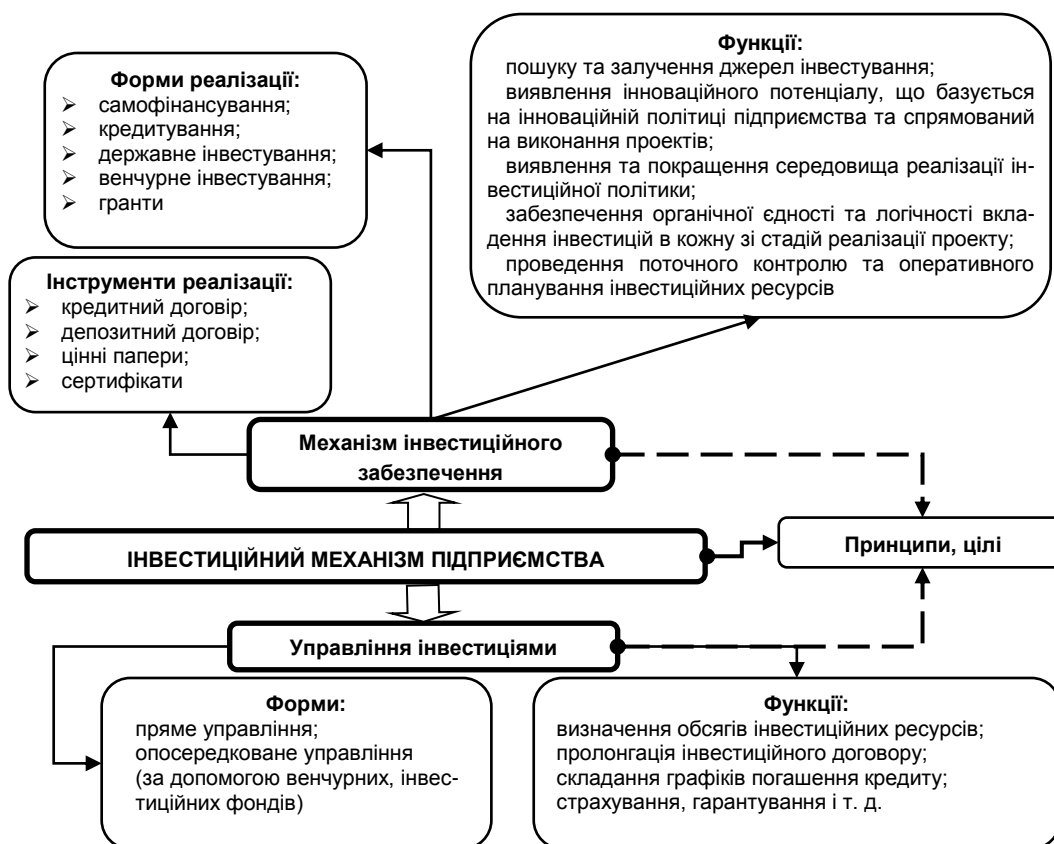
**Функції:**
пошуку та залучення джерел інвестування;
виявлення інноваційного потенціалу, що базується на інноваційній політиці підприємства та спрямований на виконання проектів;
виявлення та покращення середовища реалізації інвестиційної політики;
забезпечення органічної єдності та логічності вкладення інвестицій в кожну зі стадій реалізації проекту;
проведення поточного контролю та оперативного планування інвестиційних ресурсів

**Форми реалізації:**
➢ самофінансування;
➢ кредитування;
➢ державне інвестування;
➢ венчурне інвестування;
➢ гранти

**Інструменти реалізації:**
➢ кредитний договір;
➢ депозитний договір;
➢ цінні папери;
➢ сертифікати

**Механізм інвестиційного забезпечення**

**ІНВЕСТИЦІЙНИЙ МЕХАНІЗМ ПІДПРИЄМСТВА**

**Принципи, цілі**

**Управління інвестиціями**

**Форми:**
пряме управління;
опосередковане управління (за допомогою венчурних, інвестиційних фондів)

**Функції:**
визначення обсягів інвестиційних ресурсів;
пролонгація інвестиційного договору;
складання графіків погашення кредиту;
страхування, гарантування і т. д.